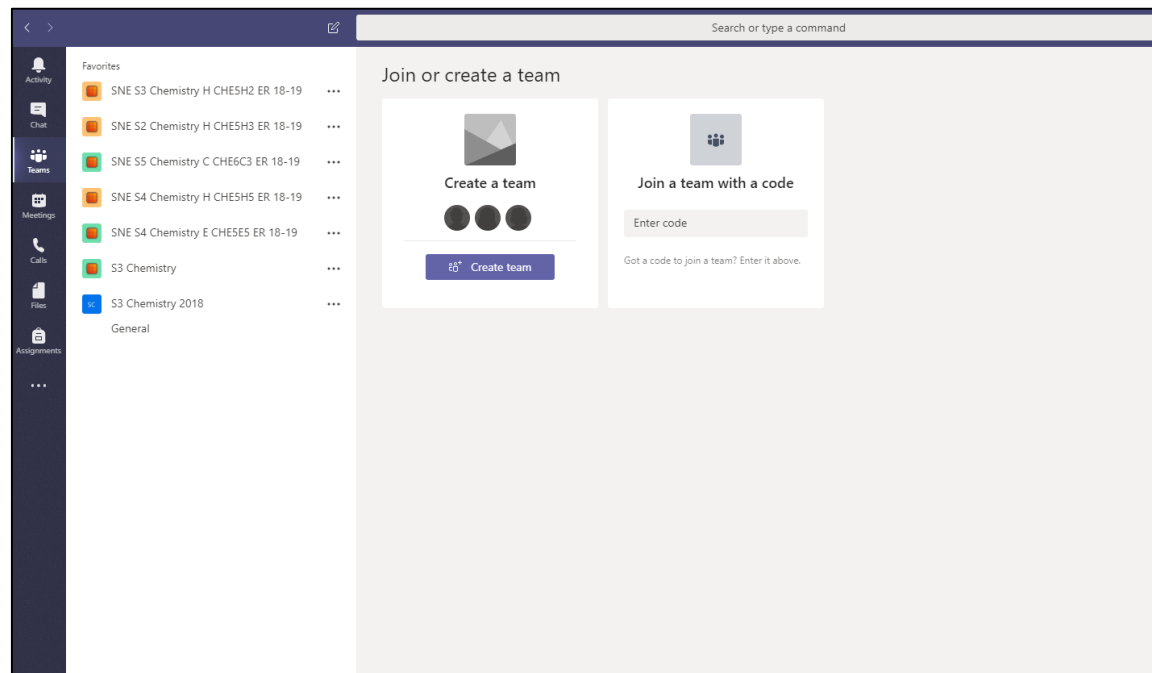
Search or type a command

Activity
Chat
Teams
Meetings
Calls
Files
Assignments
...

Favorites
SNE S3 Chemistry H CHE5H2 ER 18-19 ...
SNE S2 Chemistry H CHE5H3 ER 18-19 ...
SNE S5 Chemistry C CHE6C3 ER 18-19 ...
SNE S4 Chemistry H CHE5H5 ER 18-19 ...
SNE S4 Chemistry E CHE5E5 ER 18-19 ...
S3 Chemistry ...
SC S3 Chemistry 2018 ...
General

Join or create a team

Create a team

Create team

Join a team with a code

Enter code

Got a code to join a team? Enter it above.